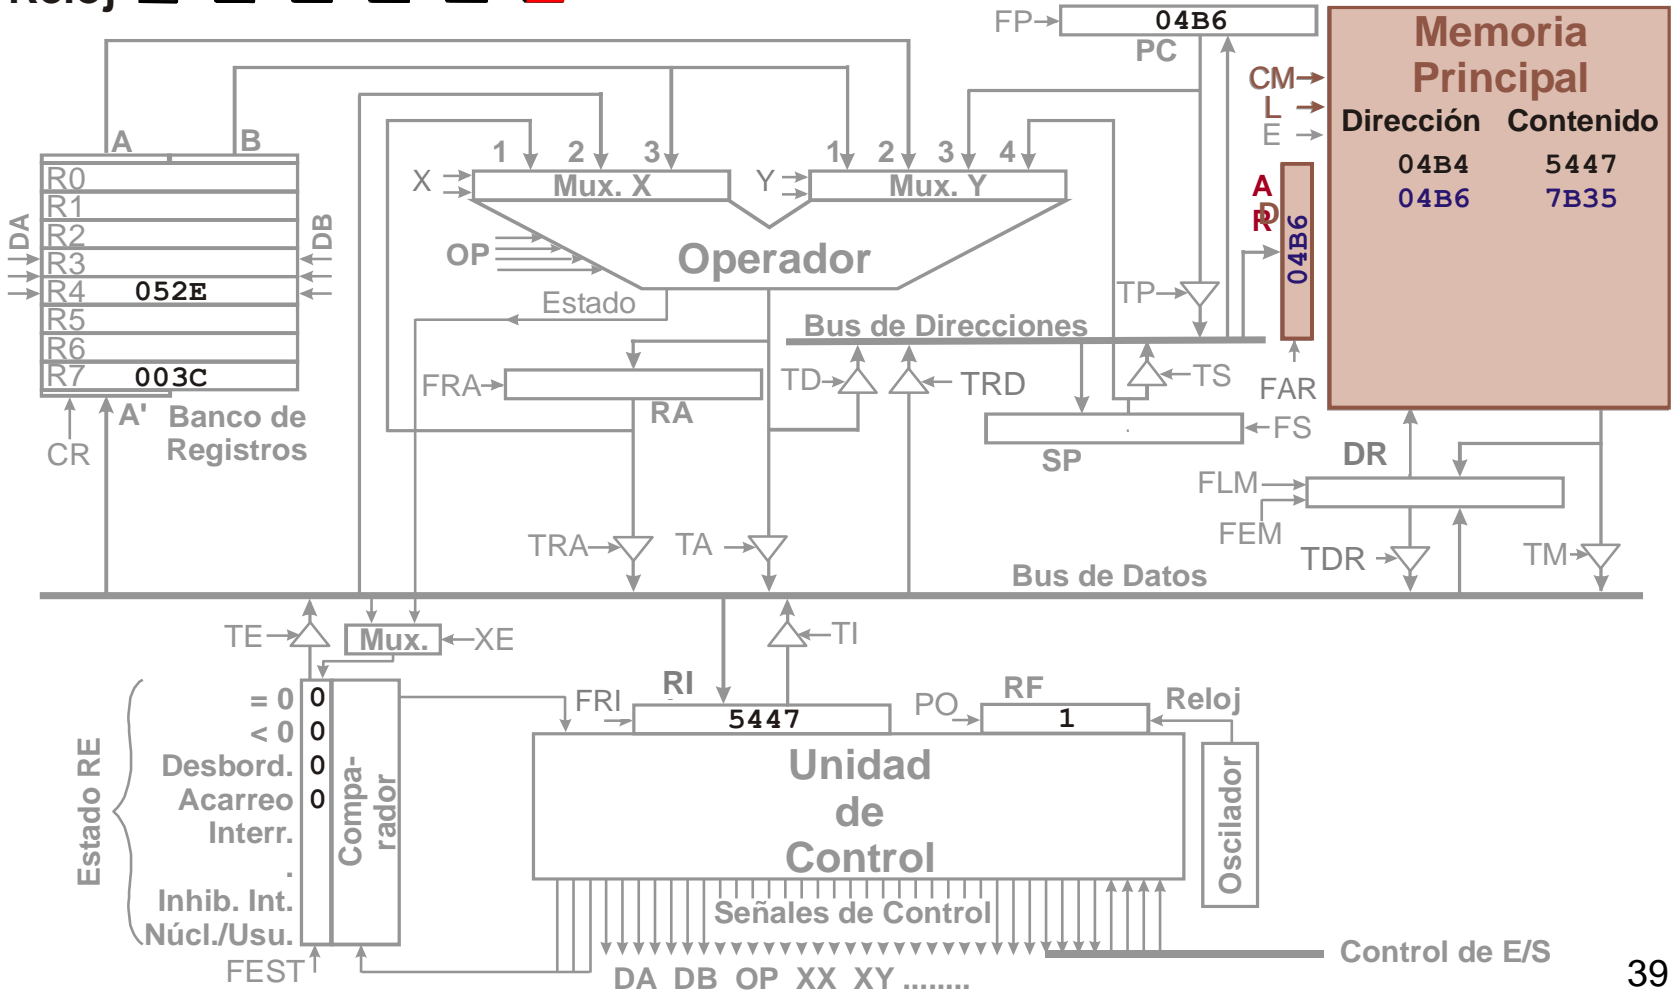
Reloj

FP 04B6 PC

Memoria Principal
CM
L
E
Dirección Contenido
04B4 5447
04B6 7B35

A
D
R
04B6

A B
R0
R1
R2
R3
R4 052E
R5
R6
R7 003C
DA
DB
CR A' Banco de Registros

1 2 3 1 2 3 4
X Mux. X Y Mux. Y
OP Operador
Estado
TP
Bus de Direcciones
FRA RA TD TRD TS FAR
SP FS
DR
FLM
FEM
TRA TA TDR TM
Bus de Datos

TE Mux. XE TI
Estado RE
= 0 0
< 0 0
Desbord. 0
Acarreo 0
Interr.
.
Inhib. Int.
Núcl./Usu.
Compa-rador
FEST
FRI RI 5447 PO RF 1 Reloj
Unidad de Control
Oscilador
Señales de Control
DA DB OP XX XY .......
Control de E/S
39